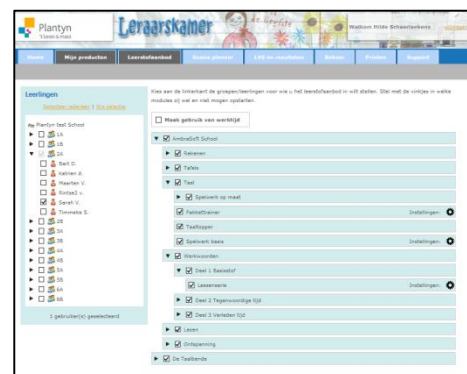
Plantyn
'k kan-'k mag

Leraarskamer

Welkom Hilde Schoonlenberg

Home | Mijn producten | Leerstofaanbod | Klasse planner | LVS en resultaten | Beheer | Printen | Support

Leerlingen

Selecteer iedereen | Niets selecteren

Plantyn test School
1A
1B
2A
Bart D.
Katrien X.
Maarten V.
Rintse J. v.
Sarah V.
Timmeke S.
2B
3A
3B
4A
4B
5A
5B
6A
6B

1 gebruiker(s) geselecteerd

Kies aan de linkerkant de groepen/leerlingen voor wie u het leerstofaanbod in wilt stellen. Stel met de vinkjes in welke modules zij wel en niet mogen opstarten.

Maak gebruik van werktijd

AmbraSoft School
Rekenen
Tafels
Taal
Spelwerk op maat
Flitstrainer
Instellingen
Taaltopper
Spelwerk basis
Instellingen
Werkwoorden
Deel 1 Basisstof
Lessenserie
Instellingen
Deel 2 Tegenwoordige tijd
Deel 3 Verleden tijd
Lezen
Ontspanning
De Taalbende